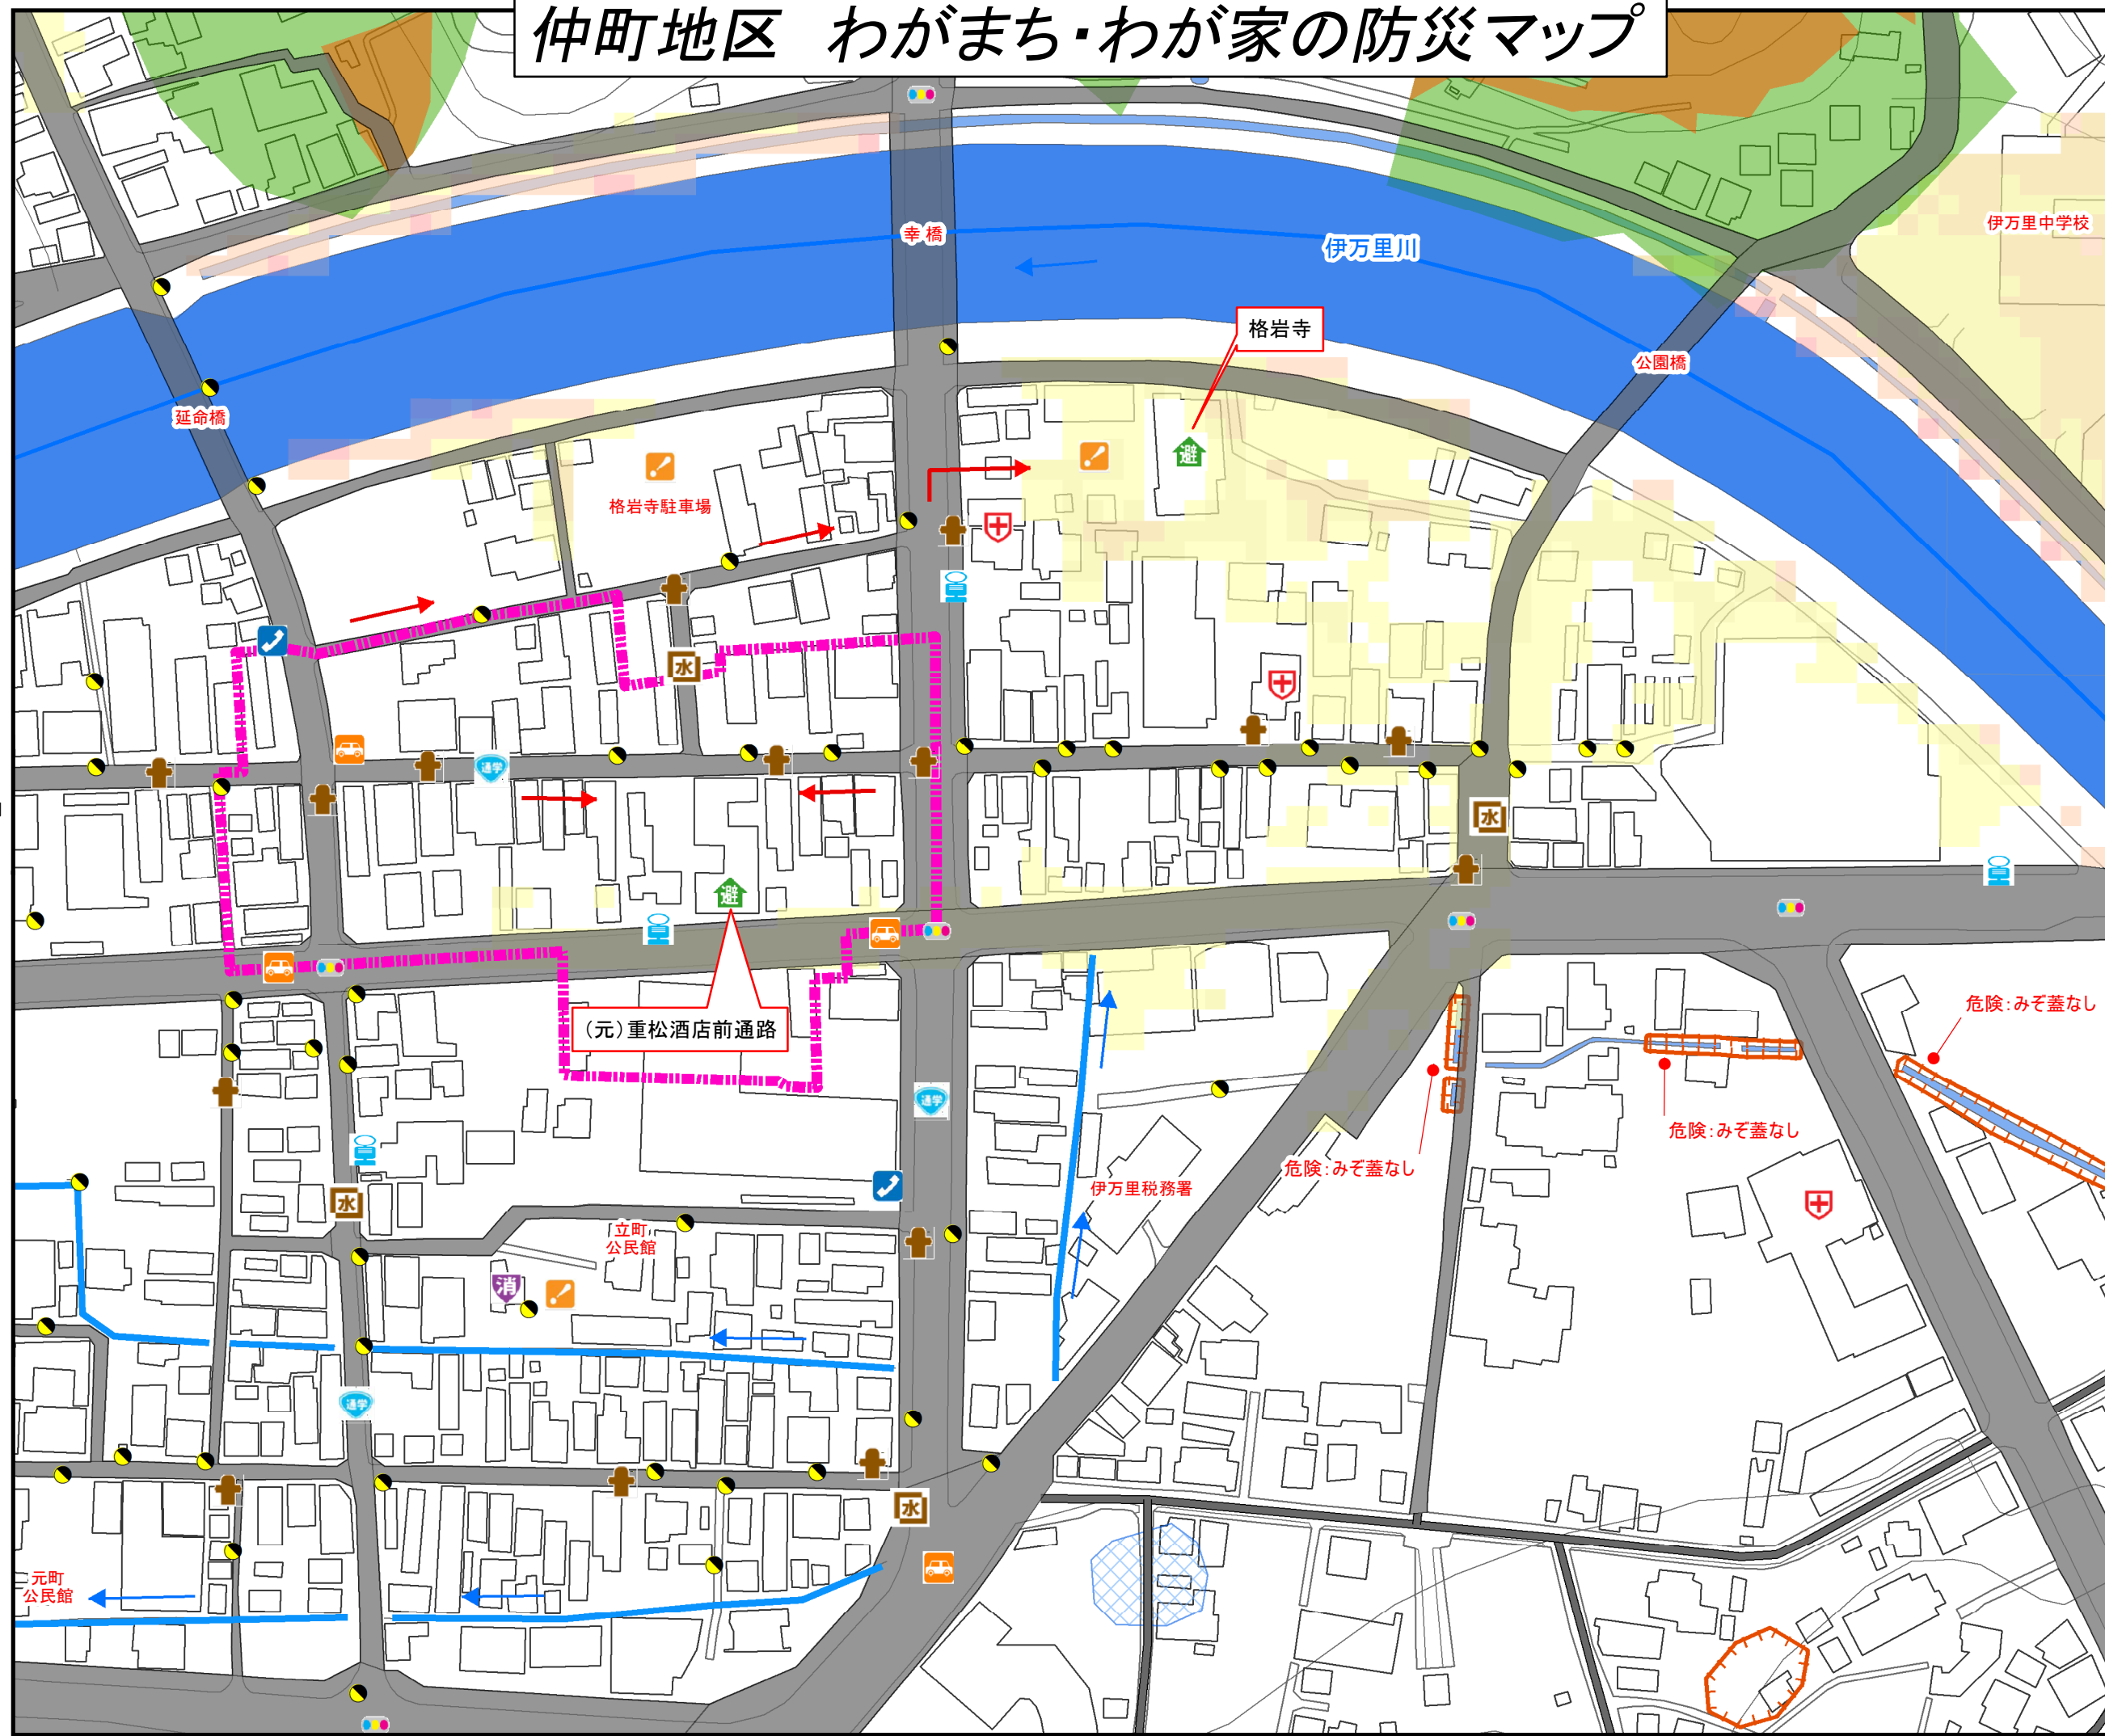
仲町地区　わがまち・わが家の防災マップ

幸橋

伊万里川

伊万里中学校

格岩寺

公園橋

延命橋

格岩寺駐車場

避

水

通学

避

(元)重松酒店前通路

通学

水

立町
公民館

消

伊万里税務署

危険:みぞ蓋なし

危険:みぞ蓋なし

危険:みぞ蓋なし

通学

水

元町
公民館

水